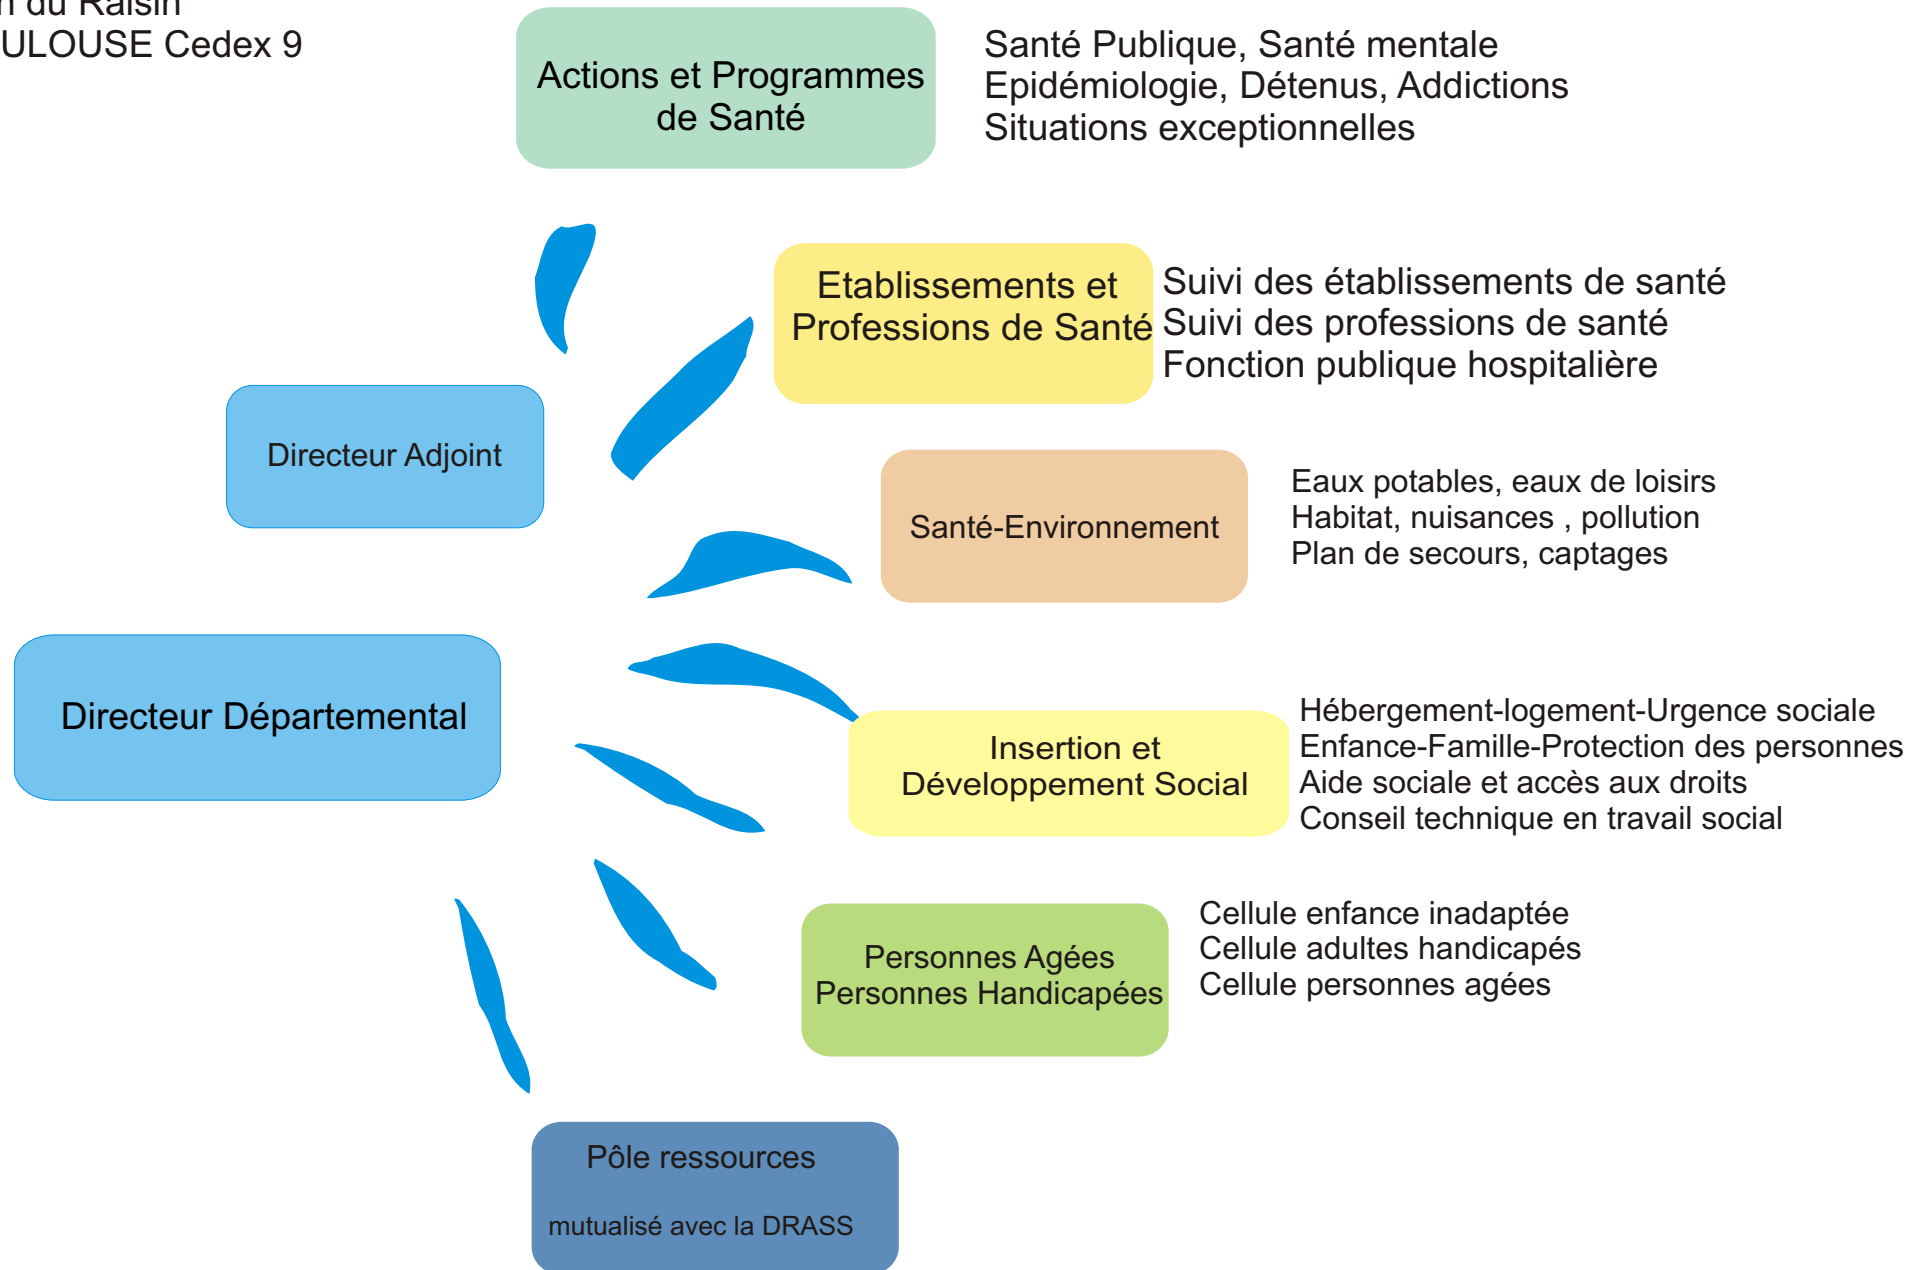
n du Raisin
ULOUSE Cedex 9

Actions et Programmes de Santé

Santé Publique, Santé mentale
Epidémiologie, Détenus, Addictions
Situations exceptionnelles

Etablissements et Professions de Santé

Suivi des établissements de santé
Suivi des professions de santé
Fonction publique hospitalière

Directeur Adjoint

Santé-Environnement

Eaux potables, eaux de loisirs
Habitat, nuisances , pollution
Plan de secours, captages

Directeur Départemental

Insertion et Développement Social

Hébergement-logement-Urgence sociale
Enfance-Famille-Protection des personnes
Aide sociale et accès aux droits
Conseil technique en travail social

Personnes Agées
Personnes Handicapées

Cellule enfance inadaptée
Cellule adultes handicapés
Cellule personnes agées

Pôle ressources

mutualisé avec la DRASS